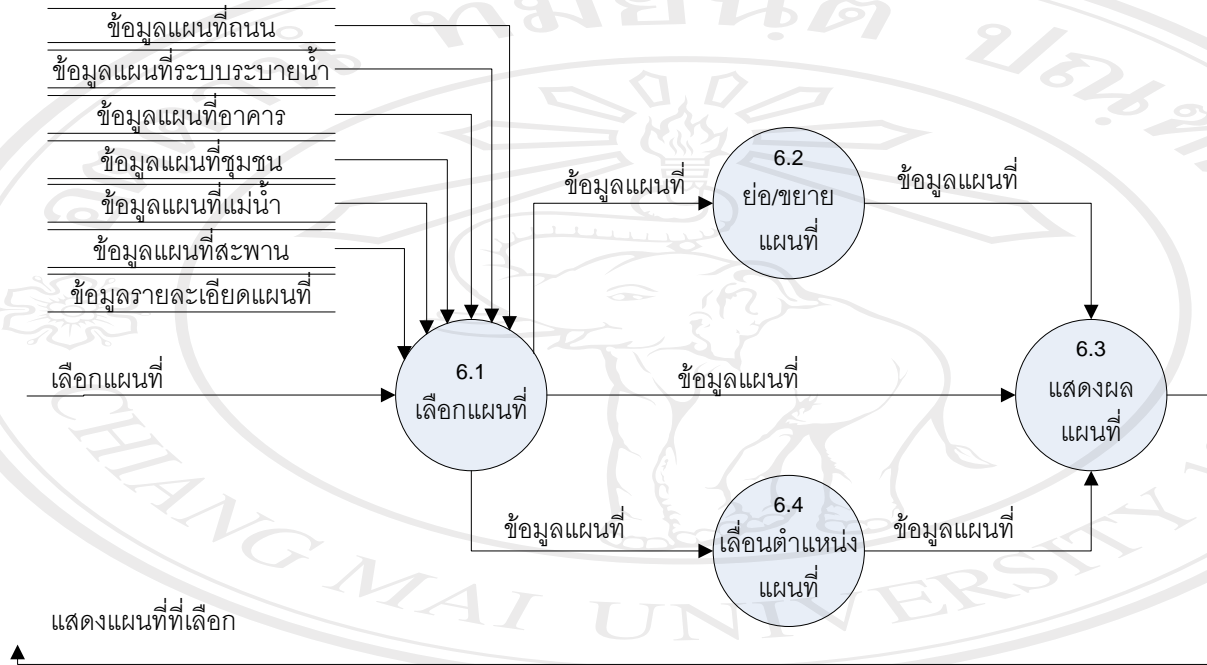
ข้อมูลแผนที่ถนน
ข้อมูลแผนที่ระบบระบายน้ำ
ข้อมูลแผนที่อาคาร
ข้อมูลแผนที่ชุมชน
ข้อมูลแผนที่แม่น้ำ
ข้อมูลแผนที่สะพาน
ข้อมูลรายละเอียดแผนที่

ข้อมูลแผนที่

6.2
ย่อ/ขยาย
แผนที่

ข้อมูลแผนที่

เลือกแผนที่

6.1
เลือกแผนที่

ข้อมูลแผนที่

6.3
แสดงผล
แผนที่

ข้อมูลแผนที่

6.4
เลื่อนตำแหน่ง
แผนที่

ข้อมูลแผนที่

แสดงแผนที่ที่เลือก

CHIANG MAI UNIVERSITY